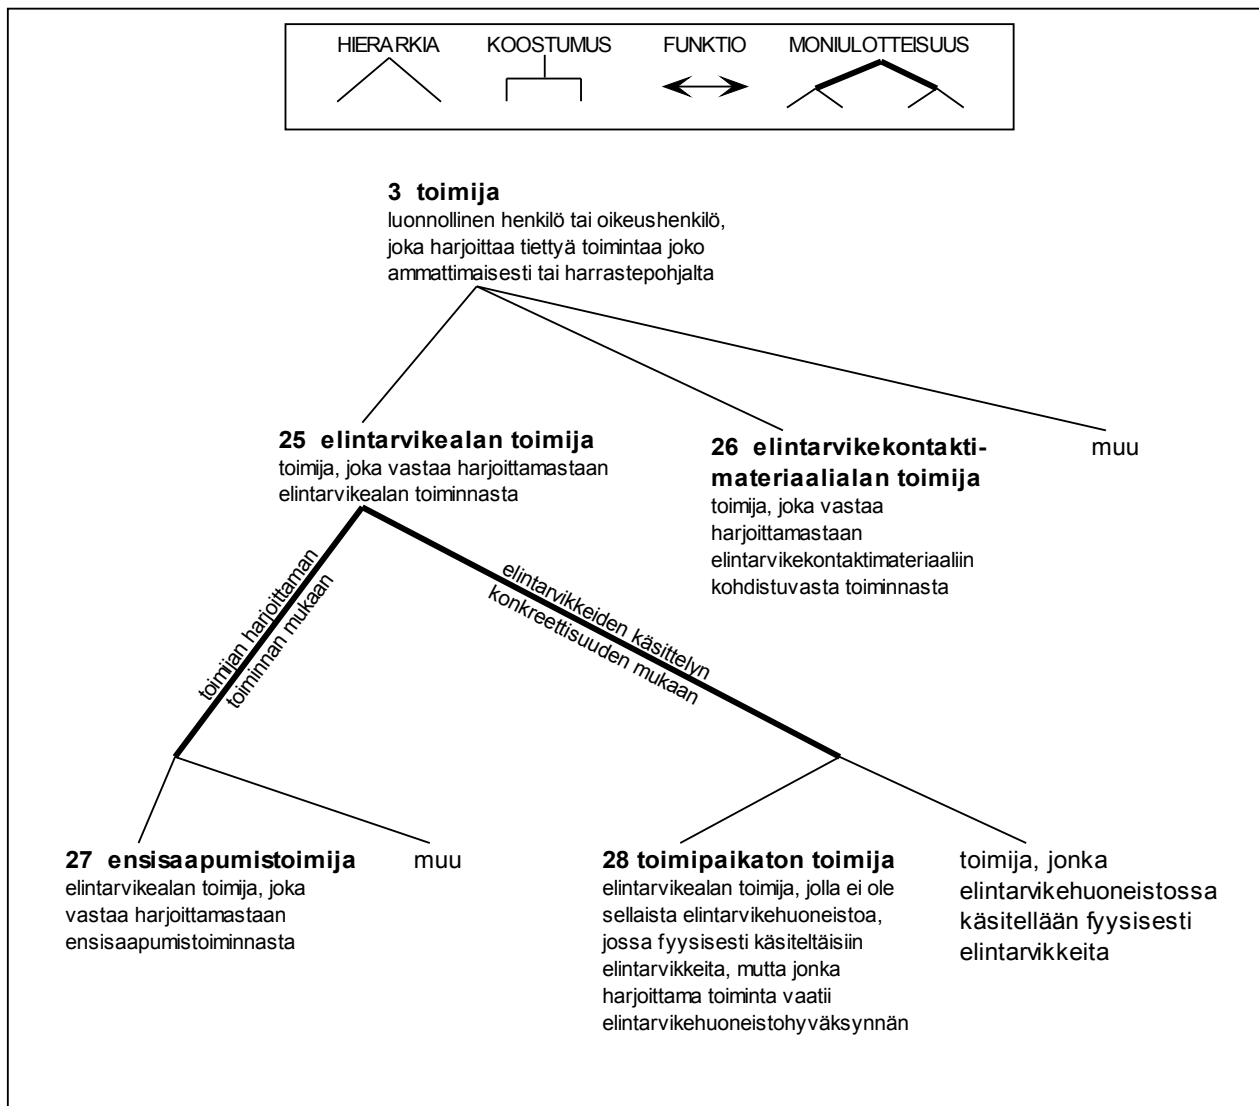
HIERARKIA KOOSTUMUS FUNKTIO MONIULOTTEISUUS

**3 toimija**
luonnollinen henkilö tai oikeushenkilö, joka harjoittaa tiettyä toimintaa joko ammattimaisesti tai harrastepohjalta

**25 elintarvikealan toimija**
toimija, joka vastaa harjoittamastaan elintarvikealan toiminnasta

**26 elintarvikekontaktimateriaalialan toimija**
toimija, joka vastaa harjoittamastaan elintarvikekontaktimateriaaliin kohdistuvasta toiminnasta

muu

toimijan harjoittaman toiminnan mukaan

elintarvikkeiden käsittelyn konkreettisuuden mukaan

**27 ensisaapumistoimija**
elintarvikealan toimija, joka vastaa harjoittamastaan ensisaapumistoiminnasta

muu

**28 toimipaikaton toimija**
elintarvikealan toimija, jolla ei ole sellaista elintarvikehuoneistoa, jossa fyysisesti käsiteltäisiin elintarvikkeita, mutta jonka harjoittama toiminta vaatii elintarvikehuoneistohyväksynnän

toimija, jonka elintarvikehuoneistossa käsitellään fyysisesti elintarvikkeita